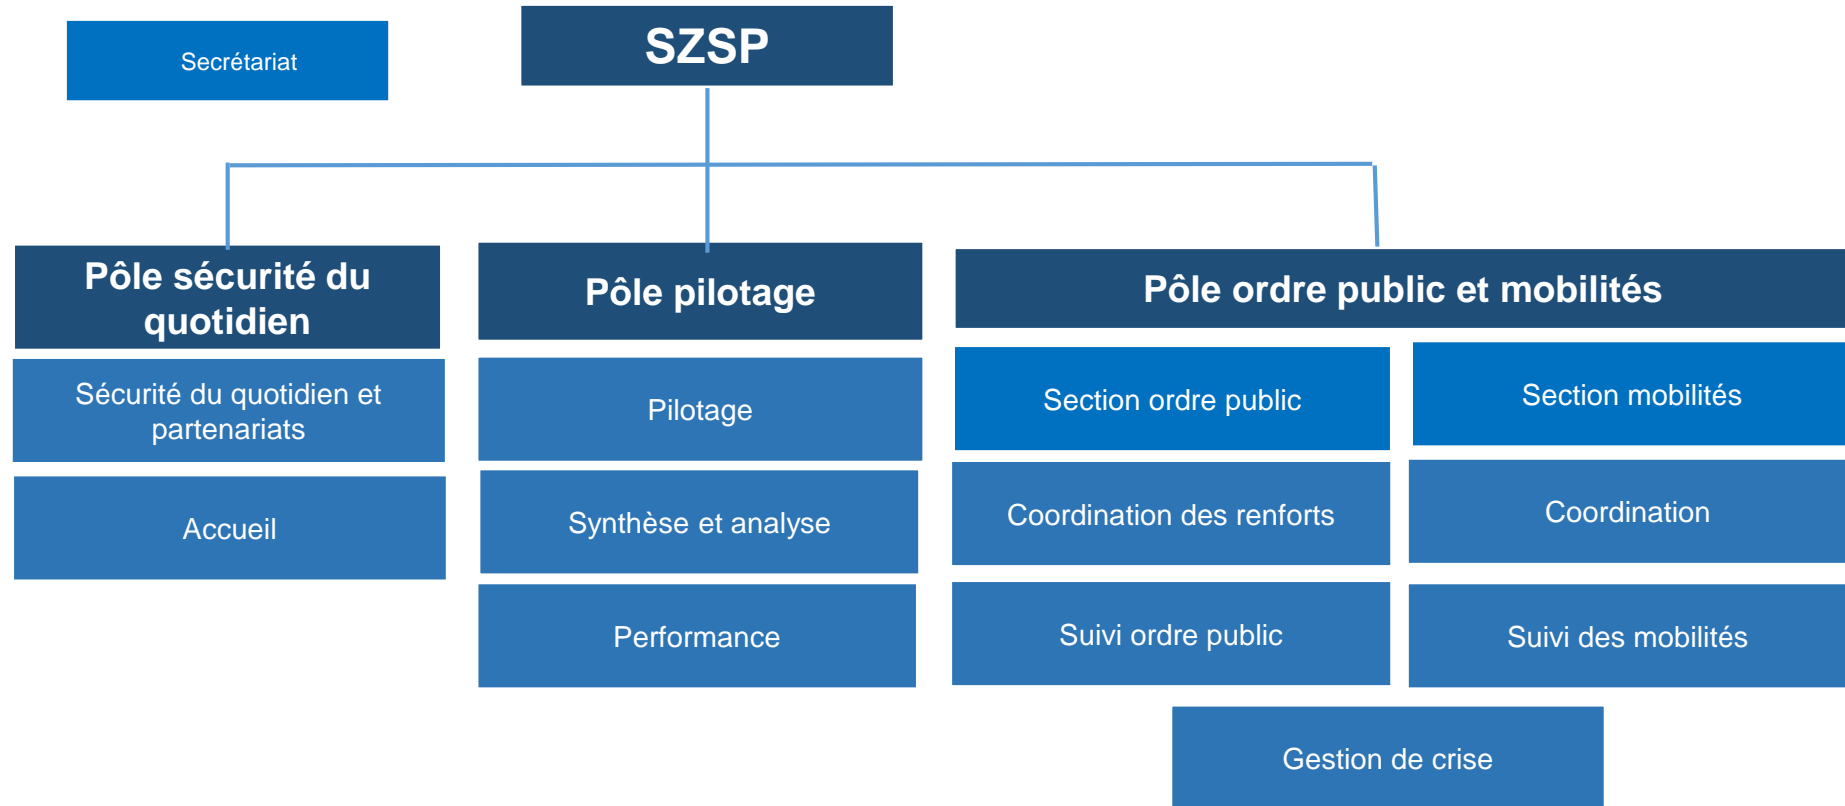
Secrétariat

SZSP

Pôle sécurité du quotidien

Sécurité du quotidien et partenariats

Accueil

Pôle pilotage

Pilotage

Synthèse et analyse

Performance

Pôle ordre public et mobilités

Section ordre public

Coordination des renforts

Suivi ordre public

Section mobilités

Coordination

Suivi des mobilités

Gestion de crise